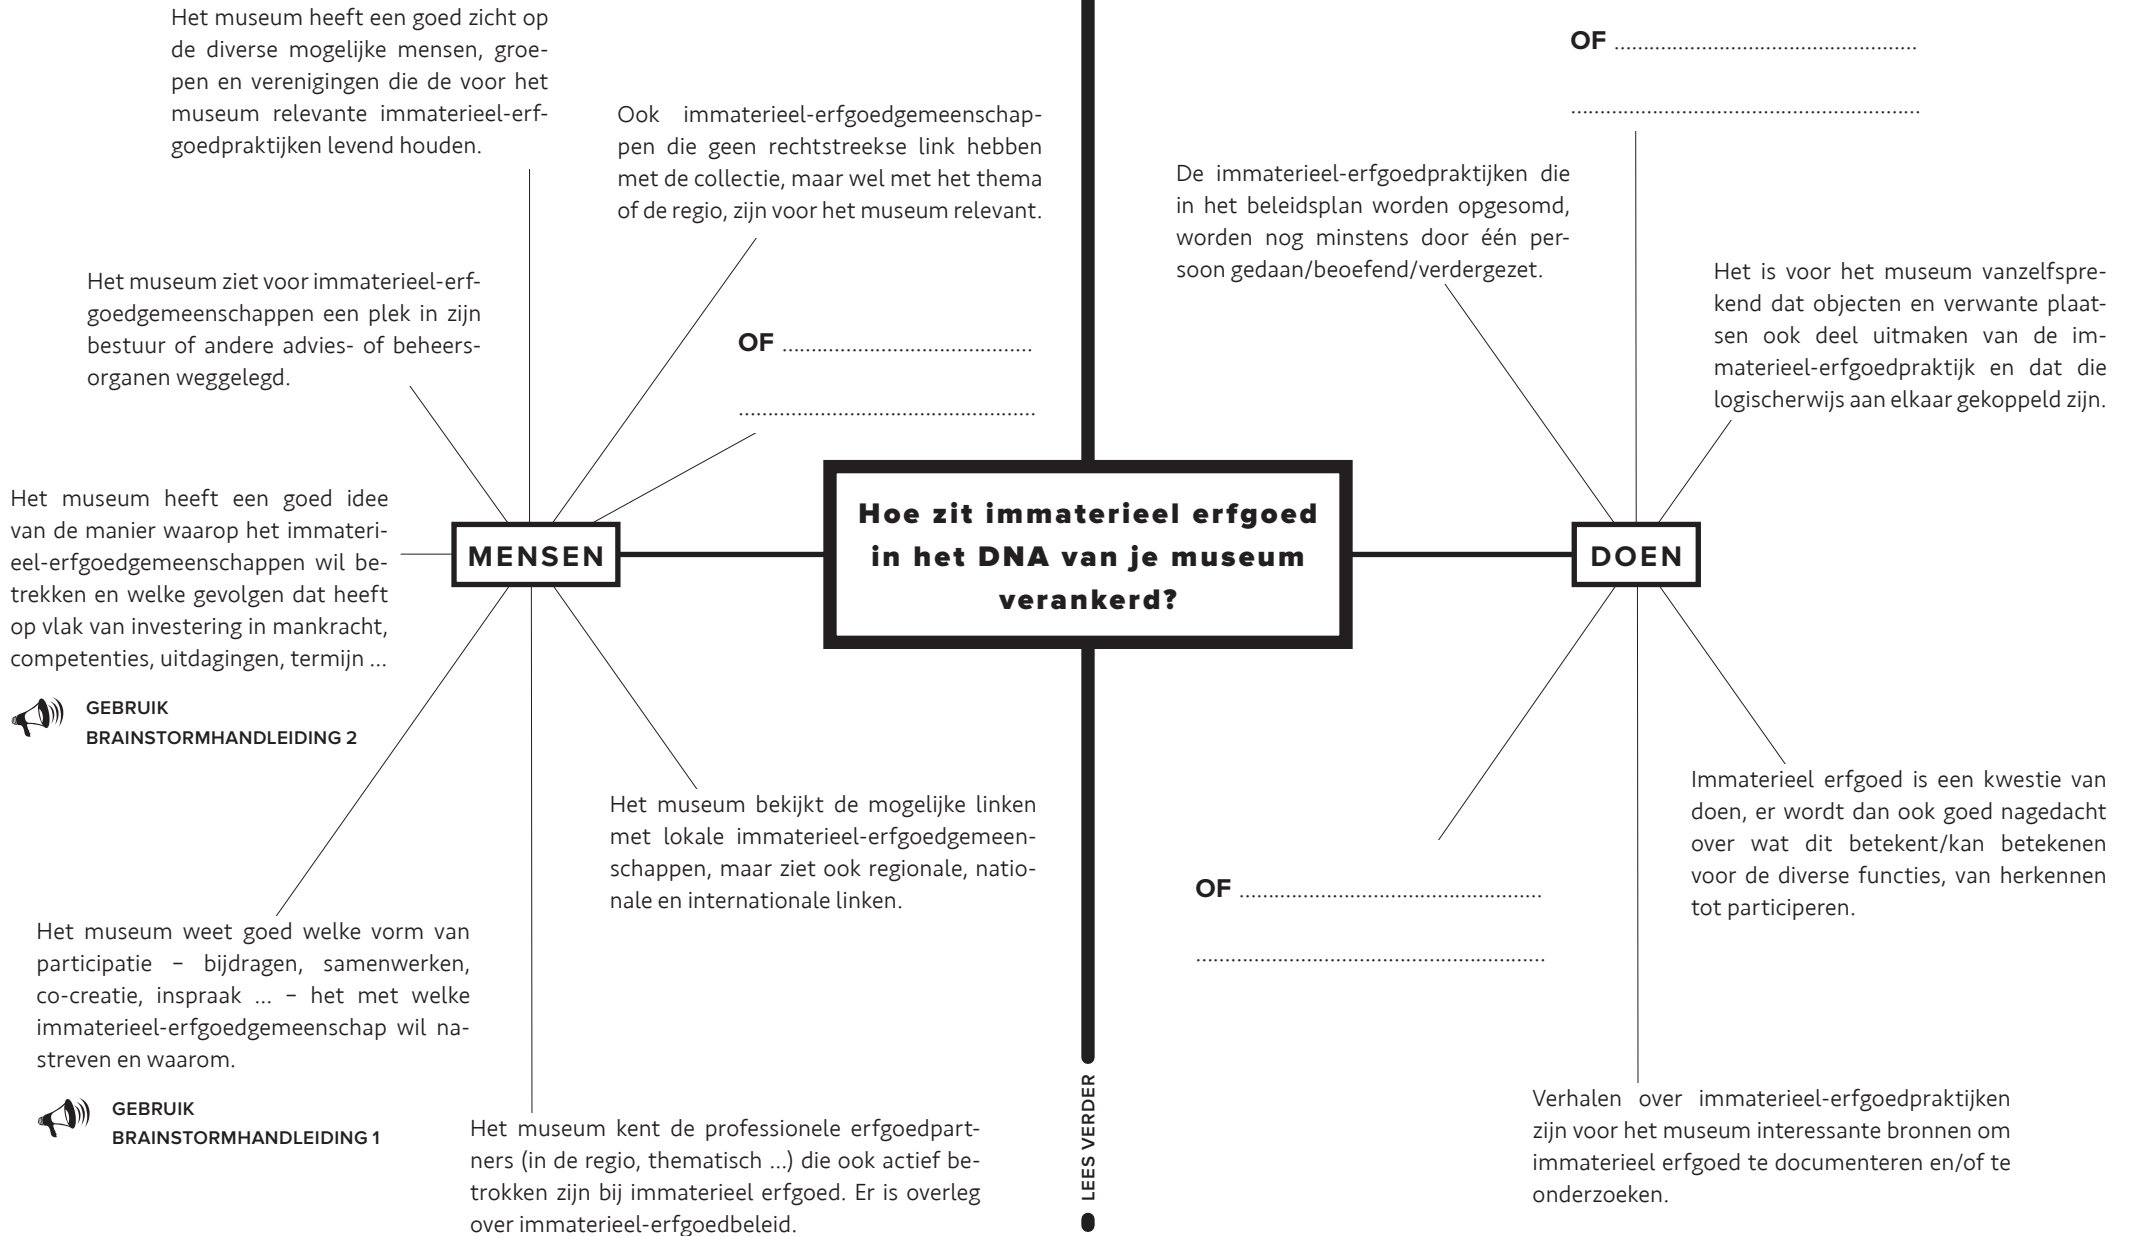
Het museum heeft een goed zicht op de diverse mogelijke mensen, groepen en verenigingen die de voor het museum relevante immaterieel-erfgoedpraktijken levend houden.

Ook immaterieel-erfgoedgemeenschappen die geen rechtstreekse link hebben met de collectie, maar wel met het thema of de regio, zijn voor het museum relevant.

Het museum ziet voor immaterieel-erfgoedgemeenschappen een plek in zijn bestuur of andere advies- of beheersorganen weggelegd.

OF ..........................................

..........................................

Het museum heeft een goed idee van de manier waarop het immaterieel-erfgoedgemeenschappen wil betrekken en welke gevolgen dat heeft op vlak van investering in mankracht, competenties, uitdagingen, termijn ...

GEBRUIK BRAINSTORMHANDLEIDING 2

MENSEN

Hoe zit immaterieel erfgoed in het DNA van je museum verankerd?

DOEN

Het museum bekijkt de mogelijke linken met lokale immaterieel-erfgoedgemeenschappen, maar ziet ook regionale, nationale en internationale linken.

Het museum weet goed welke vorm van participatie – bijdragen, samenwerken, co-creatie, inspraak ... – het met welke immaterieel-erfgoedgemeenschap wil nastreven en waarom.

GEBRUIK BRAINSTORMHANDLEIDING 1

Het museum kent de professionele erfgoedpartners (in de regio, thematisch ...) die ook actief betrokken zijn bij immaterieel erfgoed. Er is overleg over immaterieel-erfgoedbeleid.

LEES VERDER

OF ..........................................

..........................................

De immaterieel-erfgoedpraktijken die in het beleidsplan worden opgesomd, worden nog minstens door één persoon gedaan/beoefend/verdergezet.

Het is voor het museum vanzelfsprekend dat objecten en verwante plaatsen ook deel uitmaken van de immaterieel-erfgoedpraktijk en dat die logischerwijs aan elkaar gekoppeld zijn.

Immaterieel erfgoed is een kwestie van doen, er wordt dan ook goed nagedacht over wat dit betekent/kan betekenen voor de diverse functies, van herkennen tot participeren.

OF ..........................................

..........................................

Verhalen over immaterieel-erfgoedpraktijken zijn voor het museum interessante bronnen om immaterieel erfgoed te documenteren en/of te onderzoeken.